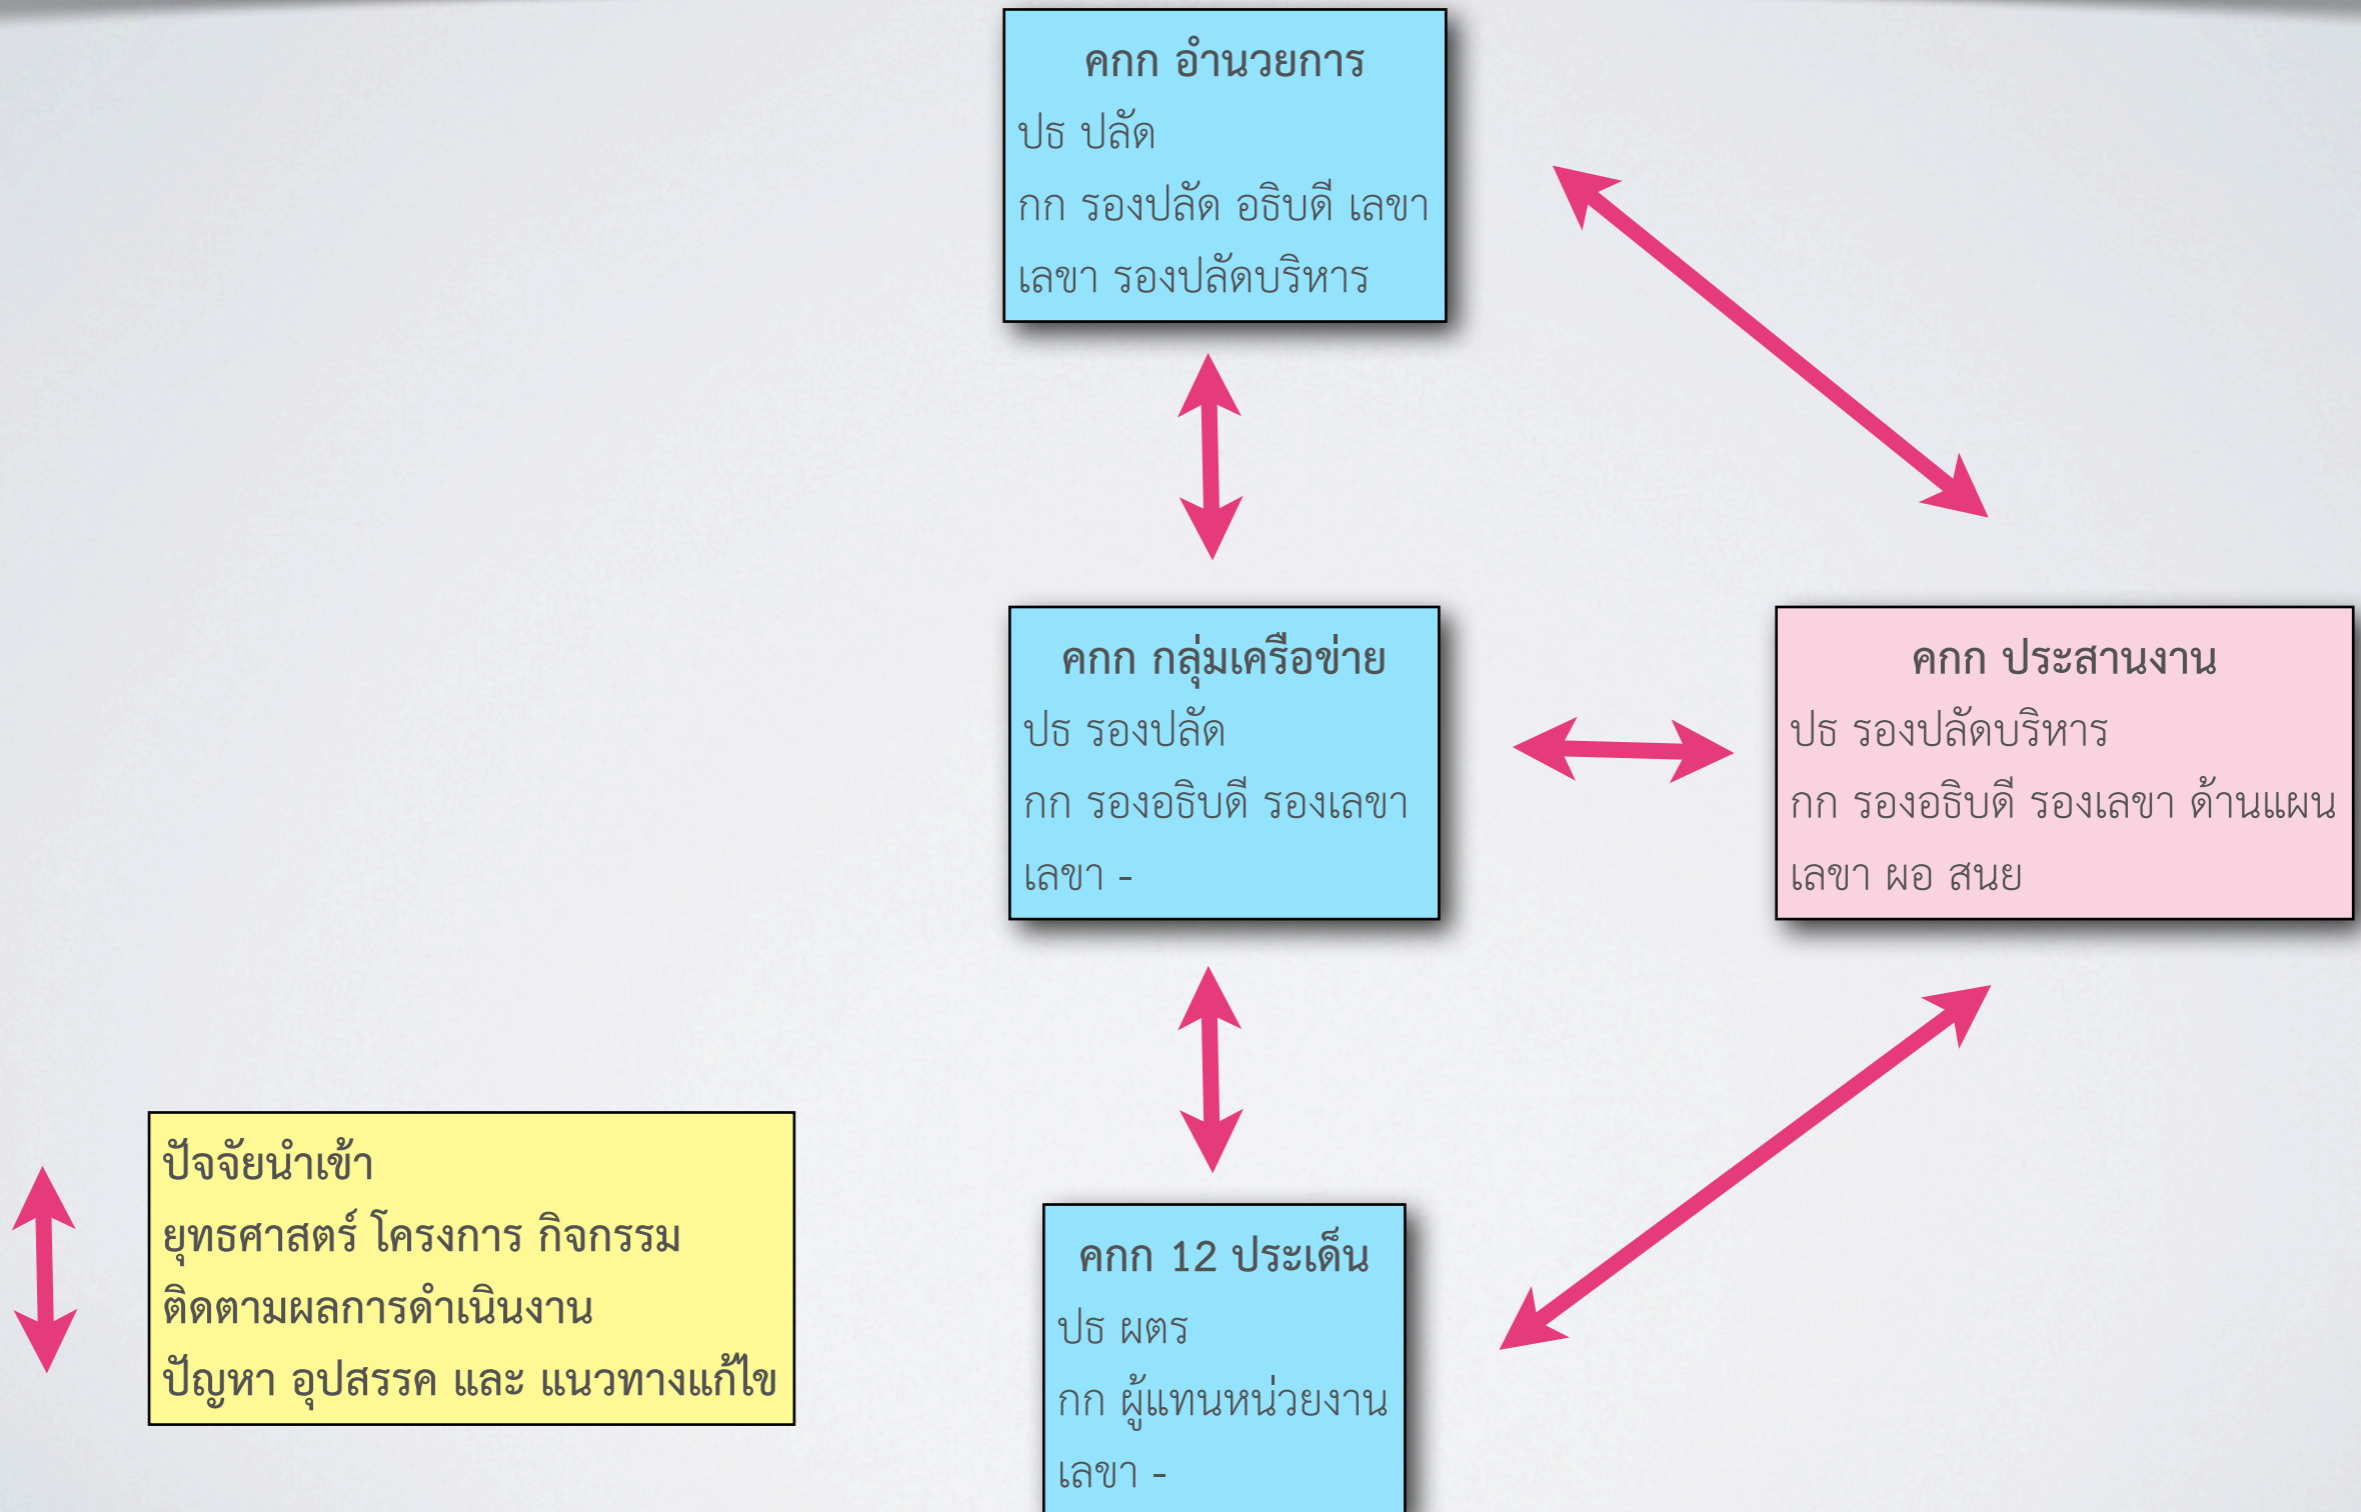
คกก อำนวยการ
ปธ ปลัด
กก รองปลัด อธิบดี เลขา
เลขา รองปลัดบริหาร

คกก กลุ่มเครือข่าย
ปธ รองปลัด
กก รองอธิบดี รองเลขา
เลขา -

คกก ประสานงาน
ปธ รองปลัดบริหาร
กก รองอธิบดี รองเลขา ด้านแผน
เลขา ผอ สนย

ปัจจัยนำเข้า
ยุทธศาสตร์ โครงการ กิจกรรม
ติดตามผลการดำเนินงาน
ปัญหา อุปสรรค และ แนวทางแก้ไข

คกก 12 ประเด็น
ปธ ผตร
กก ผู้แทนหน่วยงาน
เลขา -